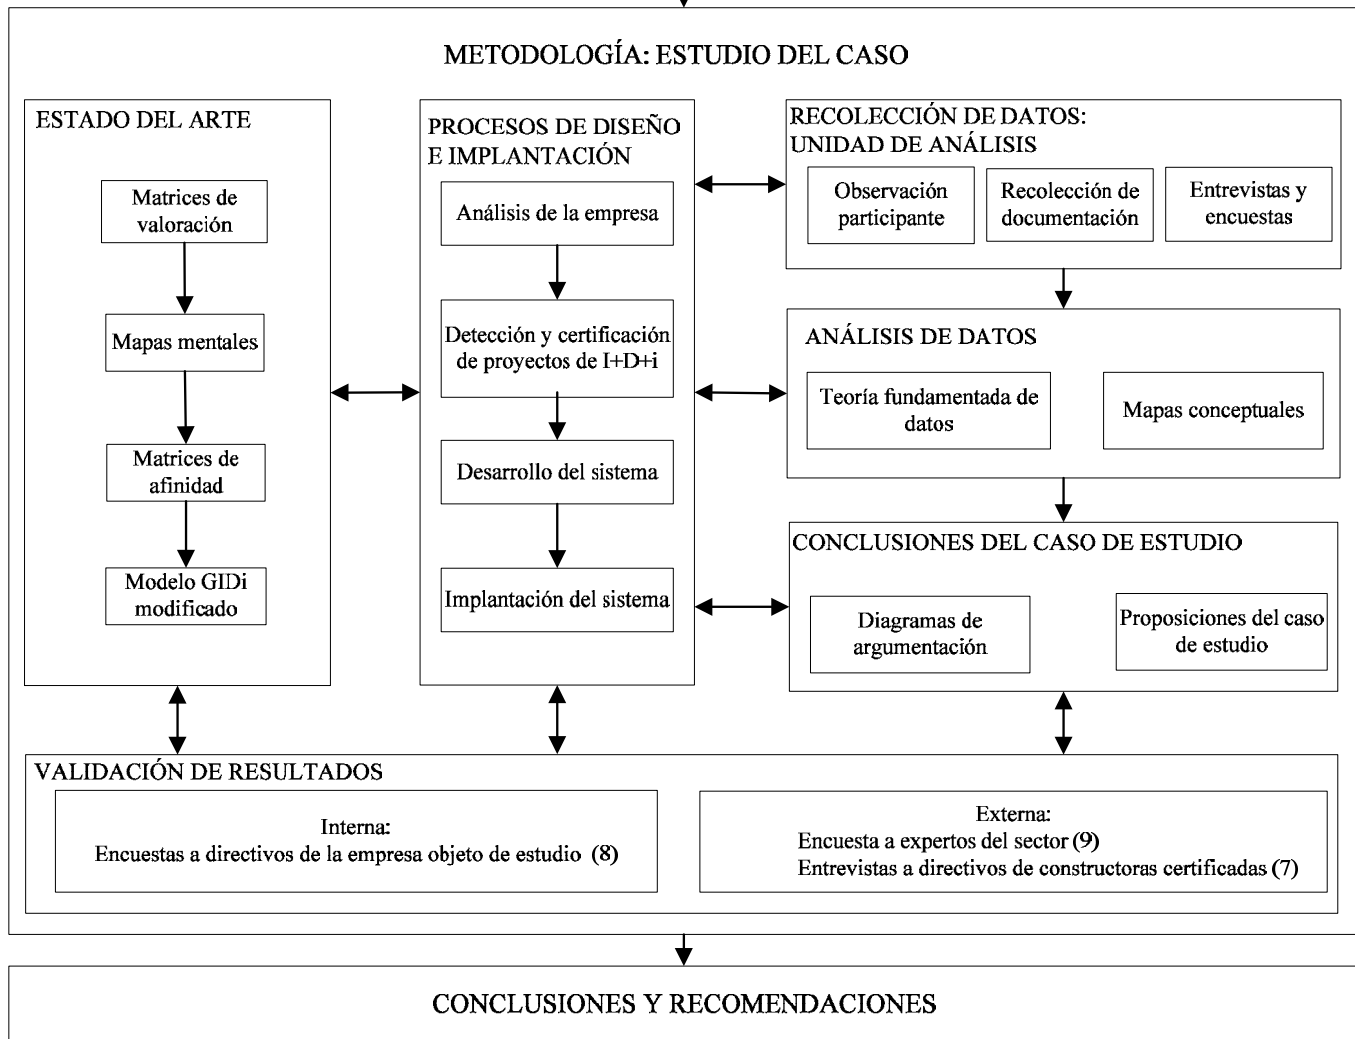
METODOLOGÍA: ESTUDIO DEL CASO

ESTADO DEL ARTE

Matrices de valoración

Mapas mentales

Matrices de afinidad

Modelo GIDi modificado

PROCESOS DE DISEÑO E IMPLANTACIÓN

Análisis de la empresa

Detección y certificación de proyectos de I+D+i

Desarrollo del sistema

Implantación del sistema

RECOLECCIÓN DE DATOS: UNIDAD DE ANÁLISIS

Observación participante

Recolección de documentación

Entrevistas y encuestas

ANÁLISIS DE DATOS

Teoría fundamentada de datos

Mapas conceptuales

CONCLUSIONES DEL CASO DE ESTUDIO

Diagramas de argumentación

Proposiciones del caso de estudio

VALIDACIÓN DE RESULTADOS

Interna:
Encuestas a directivos de la empresa objeto de estudio (8)

Externa:
Encuesta a expertos del sector (9)
Entrevistas a directivos de constructoras certificadas (7)

CONCLUSIONES Y RECOMENDACIONES